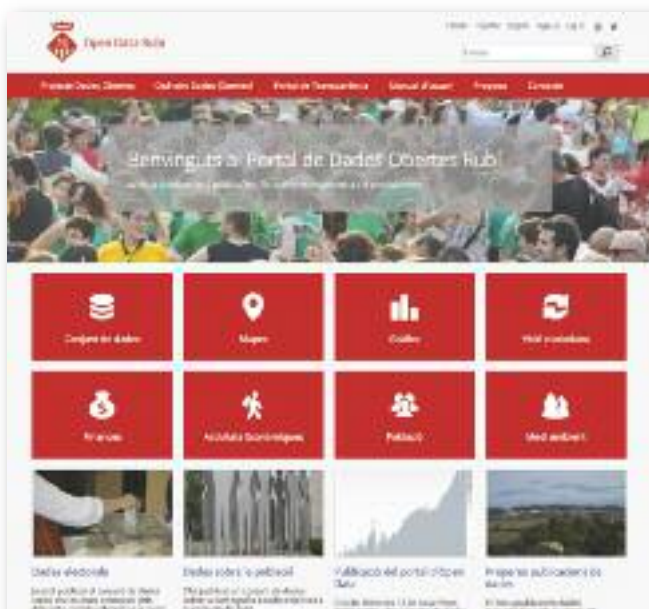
Open Data Rubí

Inici Qui som Suport Accedir Català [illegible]

Portal de Dades Obertes | Catàleg de Dades Obertes | Portal de Transparència | Manual d'usuari | Preguntes | Contacte

Benvinguts al Portal de Dades Obertes Rubí

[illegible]

Conjunt de dades

Mapes

Gràfics

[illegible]

Finances

Activitats Econòmiques

Població

Medi ambient

Dades electorals

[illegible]

Dades sobre la població

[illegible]

Publicació del portal d'Open Data

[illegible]

Properes publicacions de dades

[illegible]